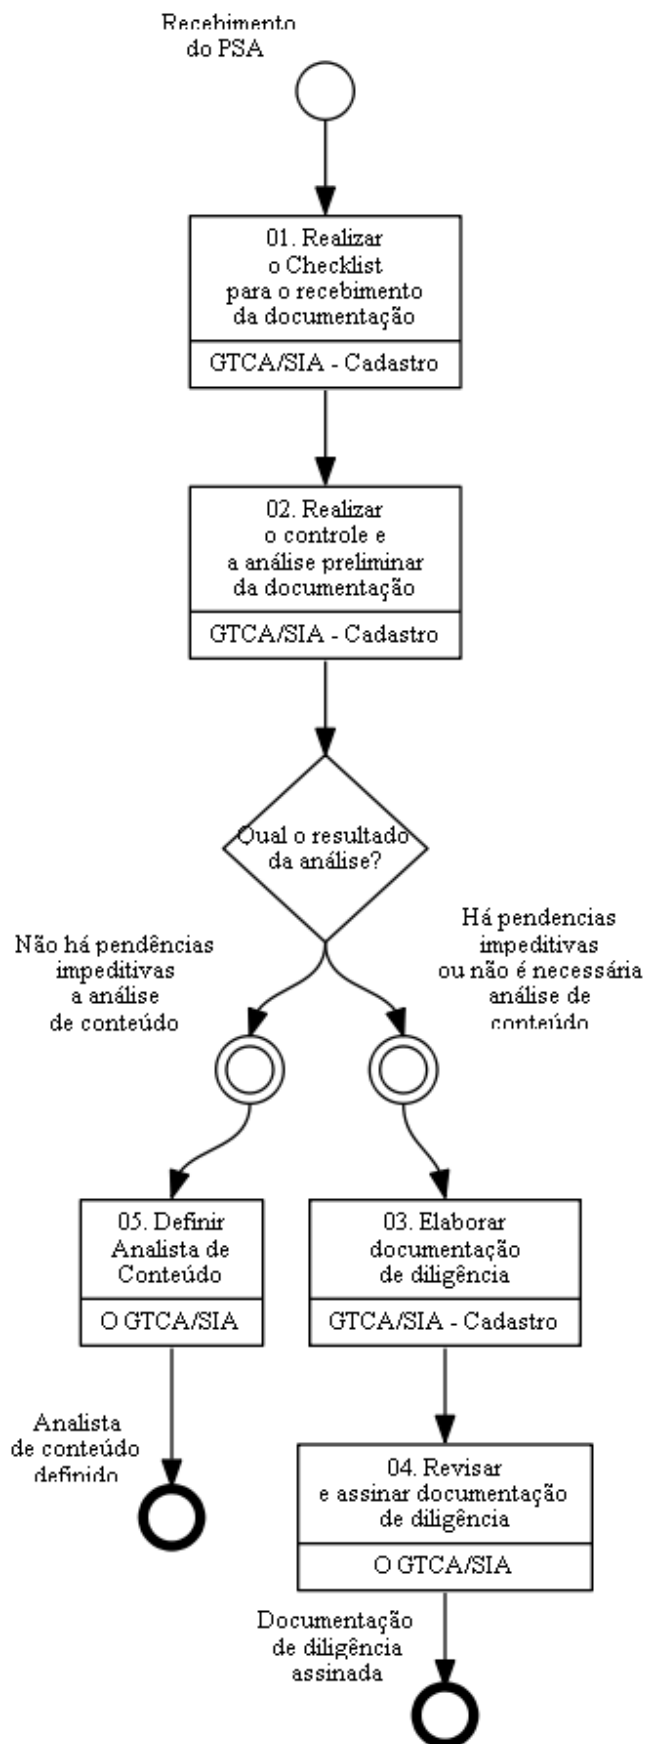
Recebimento do PSA

01. Realizar o Checklist para o recebimento da documentação

GTCA/SIA - Cadastro

02. Realizar o controle e a análise preliminar da documentação

GTCA/SIA - Cadastro

Qual o resultado da análise?

Não há pendências impeditivas a análise de conteúdo

Há pendencias impeditivas ou não é necessária análise de conteúdo

05. Definir Analista de Conteúdo

O GTCA/SIA

03. Elaborar documentação de diligência

GTCA/SIA - Cadastro

Analista de conteúdo definido

04. Revisar e assinar documentação de diligência

O GTCA/SIA

Documentação de diligência assinada